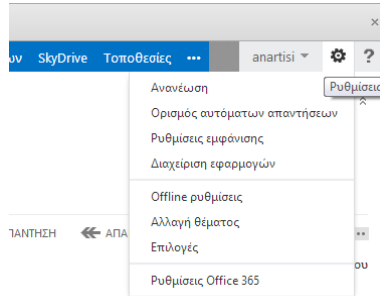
×

ων SkyDrive Τοποθεσίες ··· anartisi ▾ ⚙ ?

Ρυθμίσεις

Ανανέωση

Ορισμός αυτόματων απαντήσεων

Ρυθμίσεις εμφάνισης

Διαχείριση εφαρμογών

Offline ρυθμίσεις

Αλλαγή θέματος

Επιλογές

Ρυθμίσεις Office 365

ΠΑΝΤΗΣΗ ΑΠΑ

ου